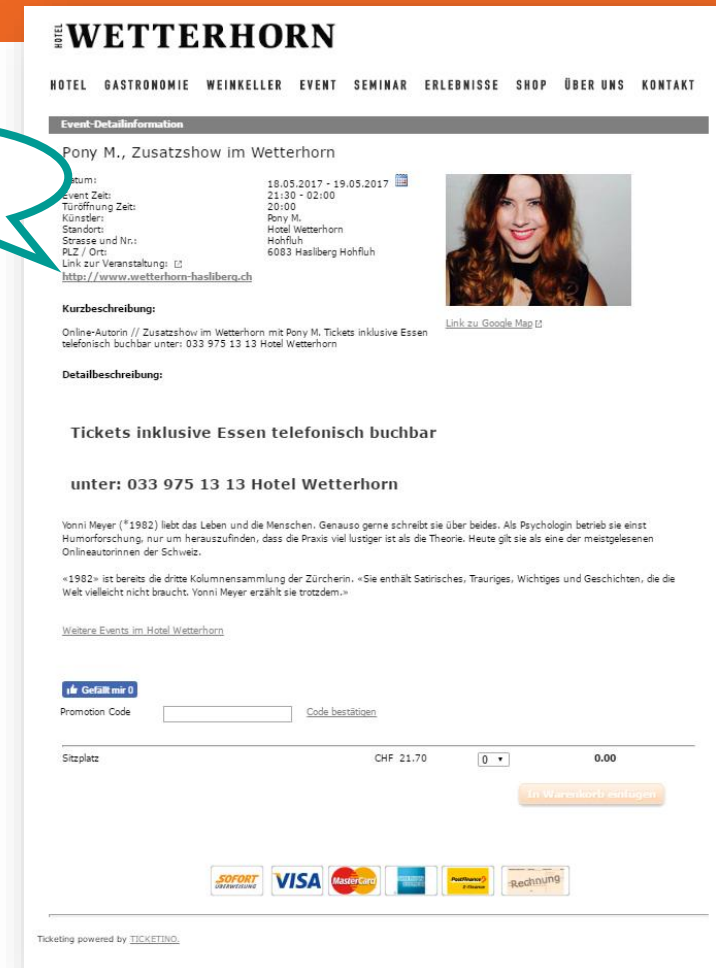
HOTEL WETTERHORN

HOTEL GASTRONOMIE WEINKELLER EVENT SEMINAR ERLEBNISSE SHOP ÜBER UNS KONTAKT

Event-Detailinformation

Pony M., Zusatzshow im Wetterhorn

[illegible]tum: 18.05.2017 - 19.05.2017
Event Zeit: 21:30 - 02:00
Türöffnung Zeit: 20:00
Künstler: Pony M.
Standort: Hotel Wetterhorn
Strasse und Nr.: Hohfluh
PLZ / Ort: 6083 Hasliberg Hohfluh
Link zur Veranstaltung:
http://www.wetterhorn-hasliberg.ch

Link zu Google Map

Kurzbeschreibung:

Online-Autorin // Zusatzshow im Wetterhorn mit Pony M. Tickets inklusive Essen telefonisch buchbar unter: 033 975 13 13 Hotel Wetterhorn

Detailbeschreibung:

Tickets inklusive Essen telefonisch buchbar

unter: 033 975 13 13 Hotel Wetterhorn

Yonni Meyer (*1982) liebt das Leben und die Menschen. Genauso gerne schreibt sie über beides. Als Psychologin betrieb sie einst Humorforschung, nur um herauszufinden, dass die Praxis viel lustiger ist als die Theorie. Heute gilt sie als eine der meistgelesenen Onlineautorinnen der Schweiz.

«1982» ist bereits die dritte Kolumnensammlung der Zürcherin. «Sie enthält Satirisches, Trauriges, Wichtiges und Geschichten, die die Welt vielleicht nicht braucht. Yonni Meyer erzählt sie trotzdem.»

Weitere Events im Hotel Wetterhorn

Gefällt mir 0

Promotion Code Code bestätigen

Sitzplatz CHF 21.70 0 0.00

In Warenkorb einlegen

SOFORT ÜBERWEISUNG VISA MasterCard PostFinance Rechnung

Ticketing powered by TICKETINO.